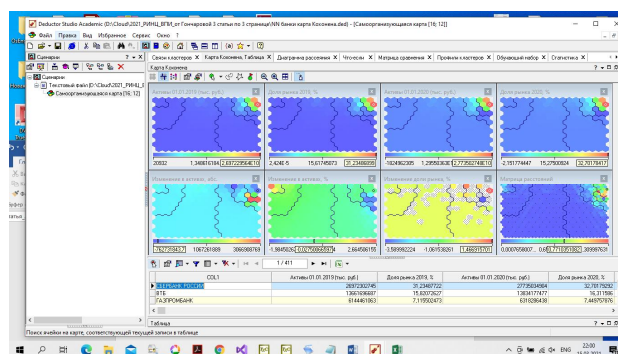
Deductor Studio Academic (D:\Cloud\2021_РИНЦ_от Гончаровой 3 статьи по 3 страницы\NN банки карта Кохонена.ded) - [Самоорганизующаяся карта [16; 12]]

Файл Правка Вид Избранное Сервис Окно ?

Сценарии

Сценарии
Текстовый файл (D:\Cloud\2021_РИНЦ_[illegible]
Самоорганизующаяся карта [16; 12]

Связи кластеров | Карта Кохонена, Таблица | Диаграмма рассеяния | Что-если | Матрица сравнения | Профили кластеров | Обучающий набор | Статистика

Карта Кохонена

Активы 01.01.2019 (тыс. руб.)
Доля рынка 2019, %
Активы 01.01.2020 (тыс. руб.)
Доля рынка 2020, %

20832 | 1,34061618 | 2,68722954E10
2,424E-5 | 15,6174507 | 31,2348855
-1824962305 | 1,29580363 | 2,77356274E10
-2,151774447 | 15,2790824 | 32,70178417

Изменение в активах, абс.
Изменение в активах, %
Изменение доли рынка, %
Матрица расстояний

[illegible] | 1067261889 | 3066988769
-1,8845026 | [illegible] | 2,66456015
-1,589992224 | -1,061536261 | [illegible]
0,000765807 | 0,6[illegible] | 389997831

1 / 411

| COL1 | Активы 01.01.2019 (тыс. руб.) | Доля рынка 2019, % | Активы 01.01.2020 (тыс. руб.) | Доля рынка 2020, % |
|---|---|---|---|---|
| СБЕРБАНК РОССИИ | 26872302745 | 31,23487722 | 27735634904 | 32,70179292 |
| ВТБ | 13661606697 | 15,93073627 | 13834177477 | 16,31156 |
| ГАЗПРОМБАНК | 6144461863 | 7,115932473 | 6316286438 | 7,44757876 |

Таблица

Поиск ячейки на карте, соответствующей текущей записи в таблице

ENG 22:00